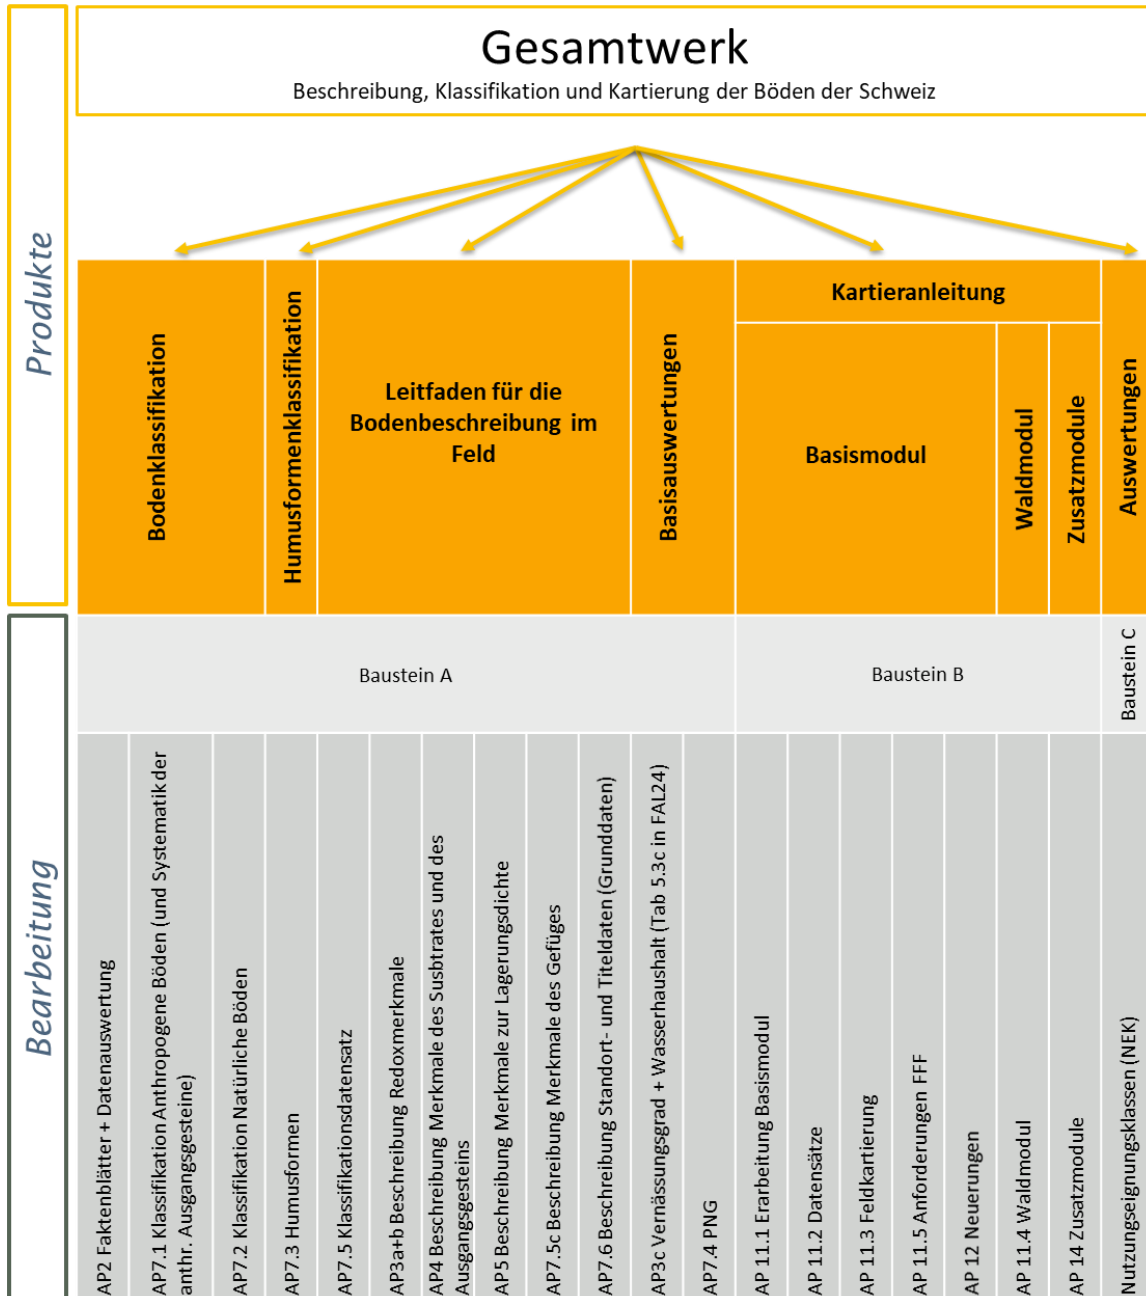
Produkte

Gesamtwerk
Beschreibung, Klassifikation und Kartierung der Böden der Schweiz

Bodenklassifikation

Humusformenklassifikation

Leitfaden für die Bodenbeschreibung im Feld

Basisauswertungen

Kartieranleitung

Basismodul

Waldmodul

Zusatzmodule

Auswertungen

Bearbeitung

Baustein A

Baustein B

Baustein C

AP2 Faktenblätter + Datenauswertung

AP7.1 Klassifikation Anthropogene Böden (und Systematik der anthr. Ausgangsgesteine)

AP7.2 Klassifikation Natürliche Böden

AP7.3 Humusformen

AP7.5 Klassifikationsdatensatz

AP3a+b Beschreibung Redoxmerkmale

AP4 Beschreibung Merkmale des Susbtrates und des Ausgangsgesteins

AP5 Beschreibung Merkmale zur Lagerungsdichte

AP7.5c Beschreibung Merkmale des Gefüges

AP7.6 Beschreibung Standort- und Titeldaten (Grunddaten)

AP3c Vernässungsgrad + Wasserhaushalt (Tab 5.3c in FAL24)

AP7.4 PNG

AP 11.1 Erarbeitung Basismodul

AP 11.2 Datensätze

AP 11.3 Feldkartierung

AP 11.5 Anforderungen FFF

AP 12 Neuerungen

AP 11.4 Waldmodul

AP 14 Zusatzmodule

Nutzungseignungsklassen (NEK)